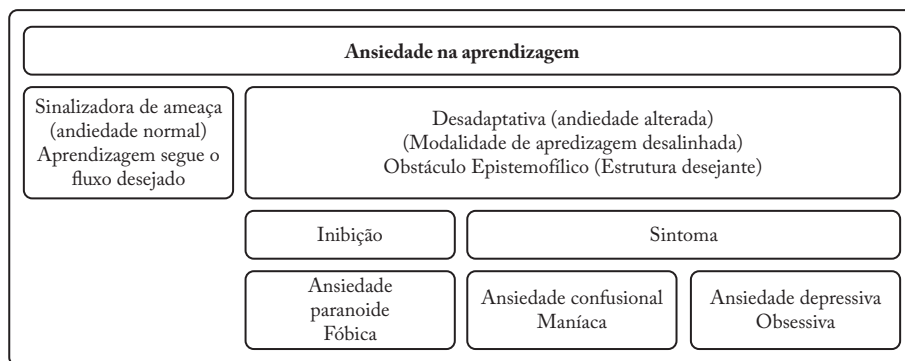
Ansiedade na aprendizagem

Sinalizadora de ameaça (andiedade normal) Aprendizagem segue o fluxo desejado

Desadaptativa (andiedade alterada) (Modalidade de apredizagem desalinhada) Obstáculo Epistemofílico (Estrutura desejante)

Inibição

Sintoma

Ansiedade paranoide Fóbica

Ansiedade confusional Maníaca

Ansiedade depressiva Obsessiva